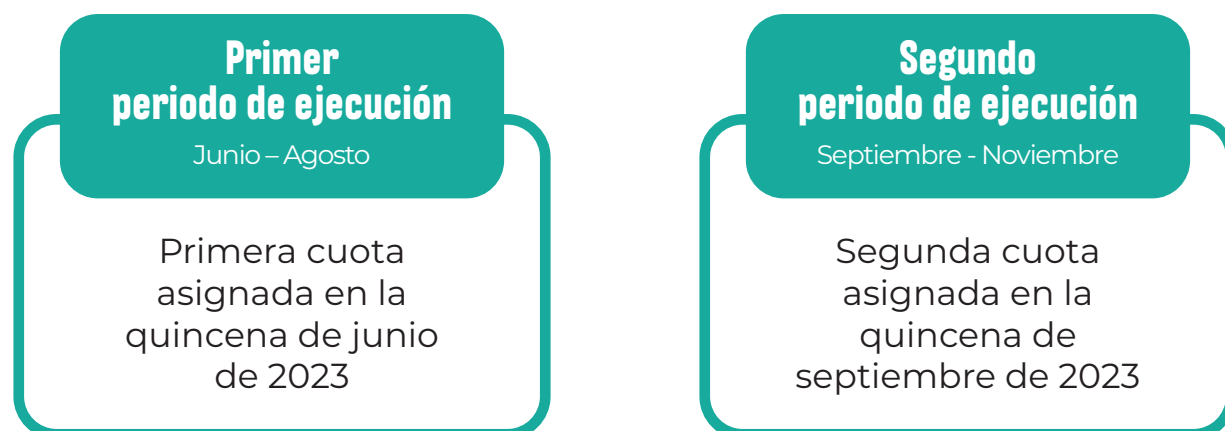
Primer
periodo de ejecución
Junio – Agosto

Primera cuota asignada en la quincena de junio de 2023

Segundo
periodo de ejecución
Septiembre - Noviembre

Segunda cuota asignada en la quincena de septiembre de 2023